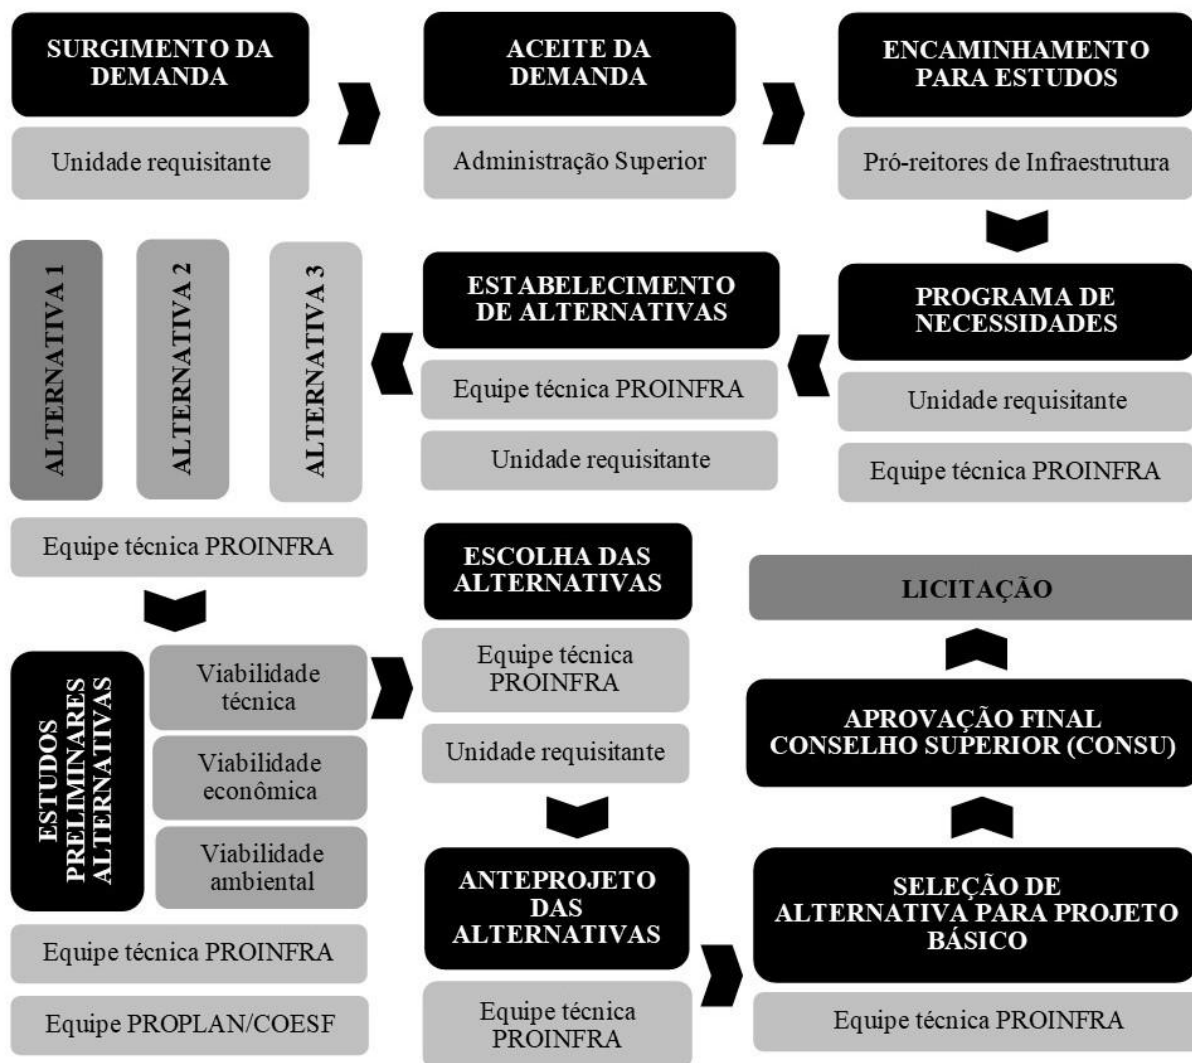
SURGIMENTO DA DEMANDA

Unidade requisitante

ACEITE DA DEMANDA

Administração Superior

ENCAMINHAMENTO PARA ESTUDOS

Pró-reitores de Infraestrutura

PROGRAMA DE NECESSIDADES

Unidade requisitante

Equipe técnica PROINFRA

ESTABELECIMENTO DE ALTERNATIVAS

Equipe técnica PROINFRA

Unidade requisitante

ALTERNATIVA 1

ALTERNATIVA 2

ALTERNATIVA 3

Equipe técnica PROINFRA

ESTUDOS PRELIMINARES ALTERNATIVAS

Viabilidade técnica

Viabilidade econômica

Viabilidade ambiental

Equipe técnica PROINFRA

Equipe PROPLAN/COESF

ESCOLHA DAS ALTERNATIVAS

Equipe técnica PROINFRA

Unidade requisitante

ANTEPROJETO DAS ALTERNATIVAS

Equipe técnica PROINFRA

SELEÇÃO DE ALTERNATIVA PARA PROJETO BÁSICO

Equipe técnica PROINFRA

APROVAÇÃO FINAL CONSELHO SUPERIOR (CONSU)

LICITAÇÃO